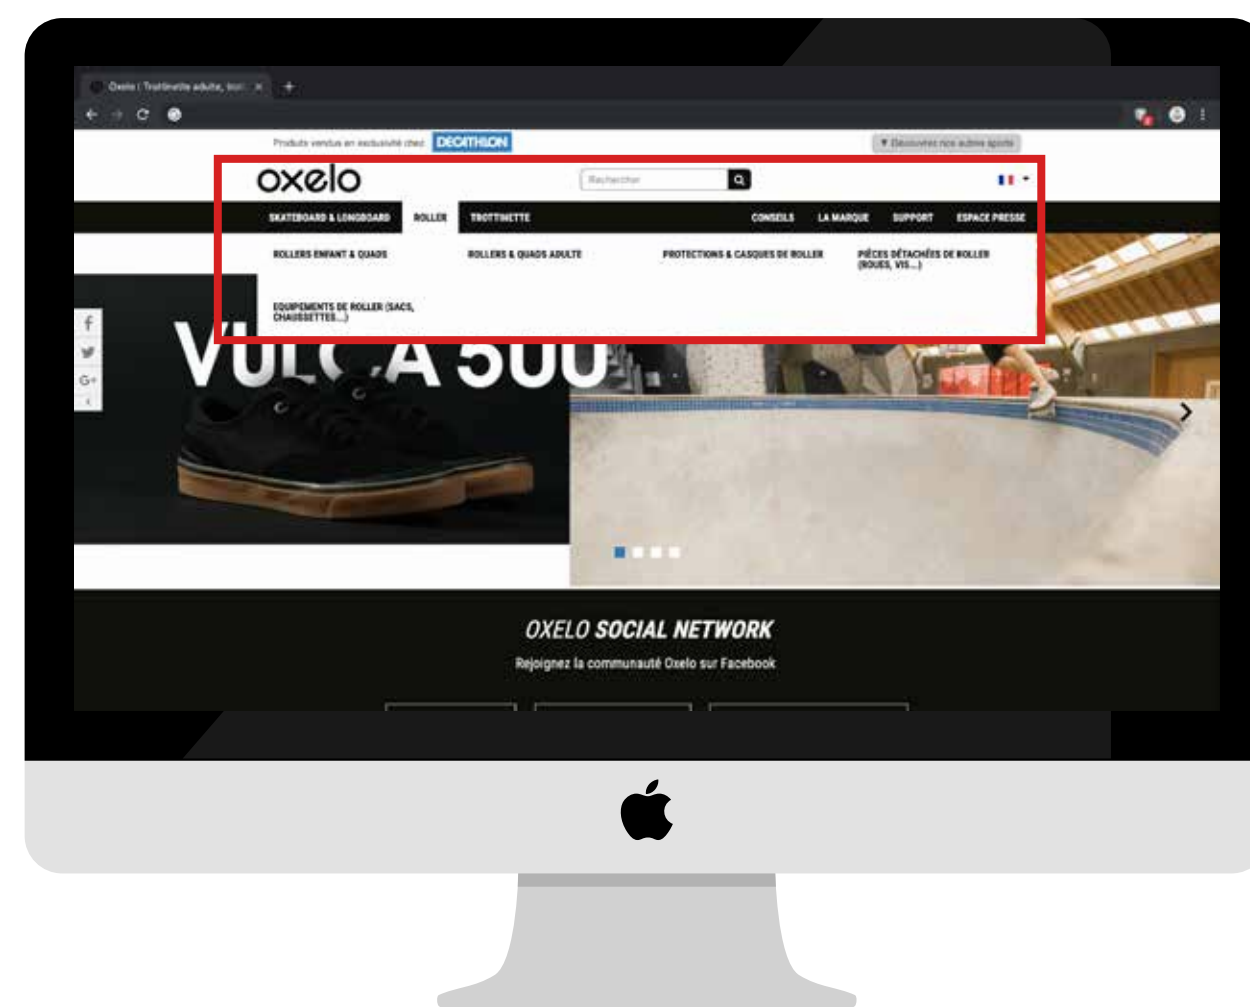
Oxelo | Trottinette adulte, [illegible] ×

Produits vendus en exclusivité chez DECATHLON

▼ Découvrez nos autres sports

oxelo

Rechercher

SKATEBOARD & LONGBOARD
ROLLER
TROTTINETTE
CONSEILS
LA MARQUE
SUPPORT
ESPACE PRESSE

ROLLERS ENFANT & QUADS
ROLLERS & QUADS ADULTE
PROTECTIONS & CASQUES DE ROLLER
PIÈCES DÉTACHÉES DE ROLLER (ROUES, VIS...)

EQUIPEMENTS DE ROLLER (SACS, CHAUSSETTES...)

VULCA 500

OXELO SOCIAL NETWORK

Rejoignez la communauté Oxelo sur Facebook